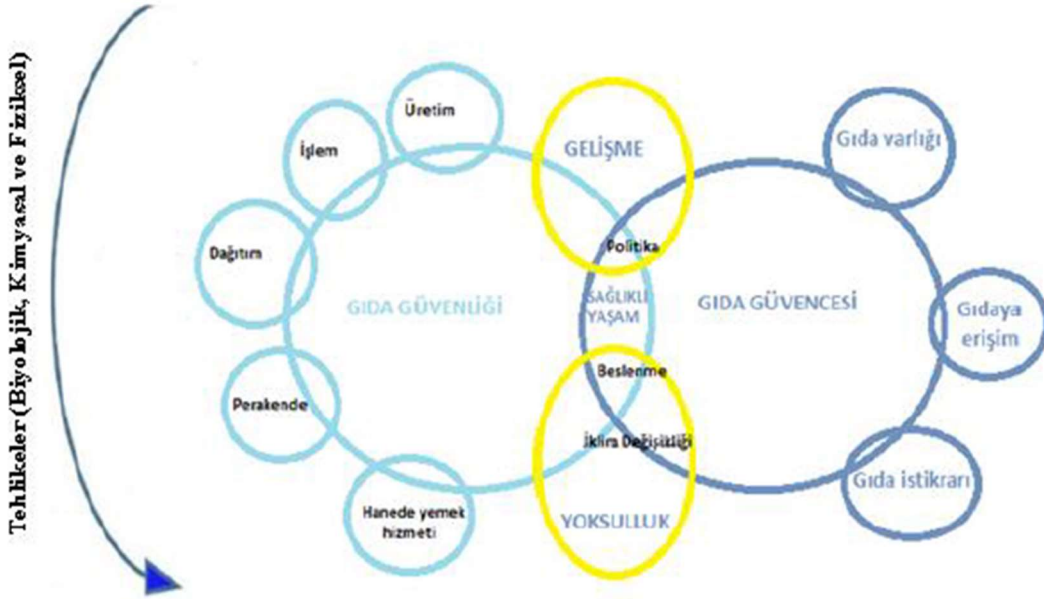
Tehlikeler (Biyolojik, Kimyasal ve Fiziksel)

Üretim

İşlem

Dağıtım

Perakende

Hanede yemek hizmeti

GIDA GÜVENLİĞİ

GELİŞME

Politika

SAĞLIKLI YAŞAM

Beslenme

İklim Değişikliği

YOKSULLUK

GIDA GÜVENCESİ

Gıda varlığı

Gıdaya erişim

Gıda istikrarı